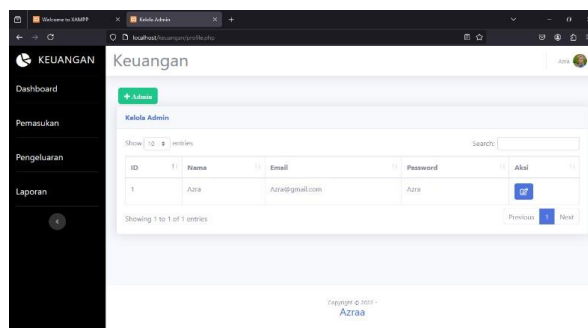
Welcome to XAMPP
Kelola Admin
localhost/keuangan/profile.php

KEUANGAN
Dashboard
Pemasukan
Pengeluaran
Laporan

Keuangan
Azra

+ Admin

Kelola Admin

Show 10 entries
Search:

| ID | Nama | Email | Password | Aksi |
|---|---|---|---|---|
| 1 | Azra | Azra@gmail.com | Azra | |

Showing 1 to 1 of 1 entries
Previous 1 Next

Copyright © 2021 -
Azraa